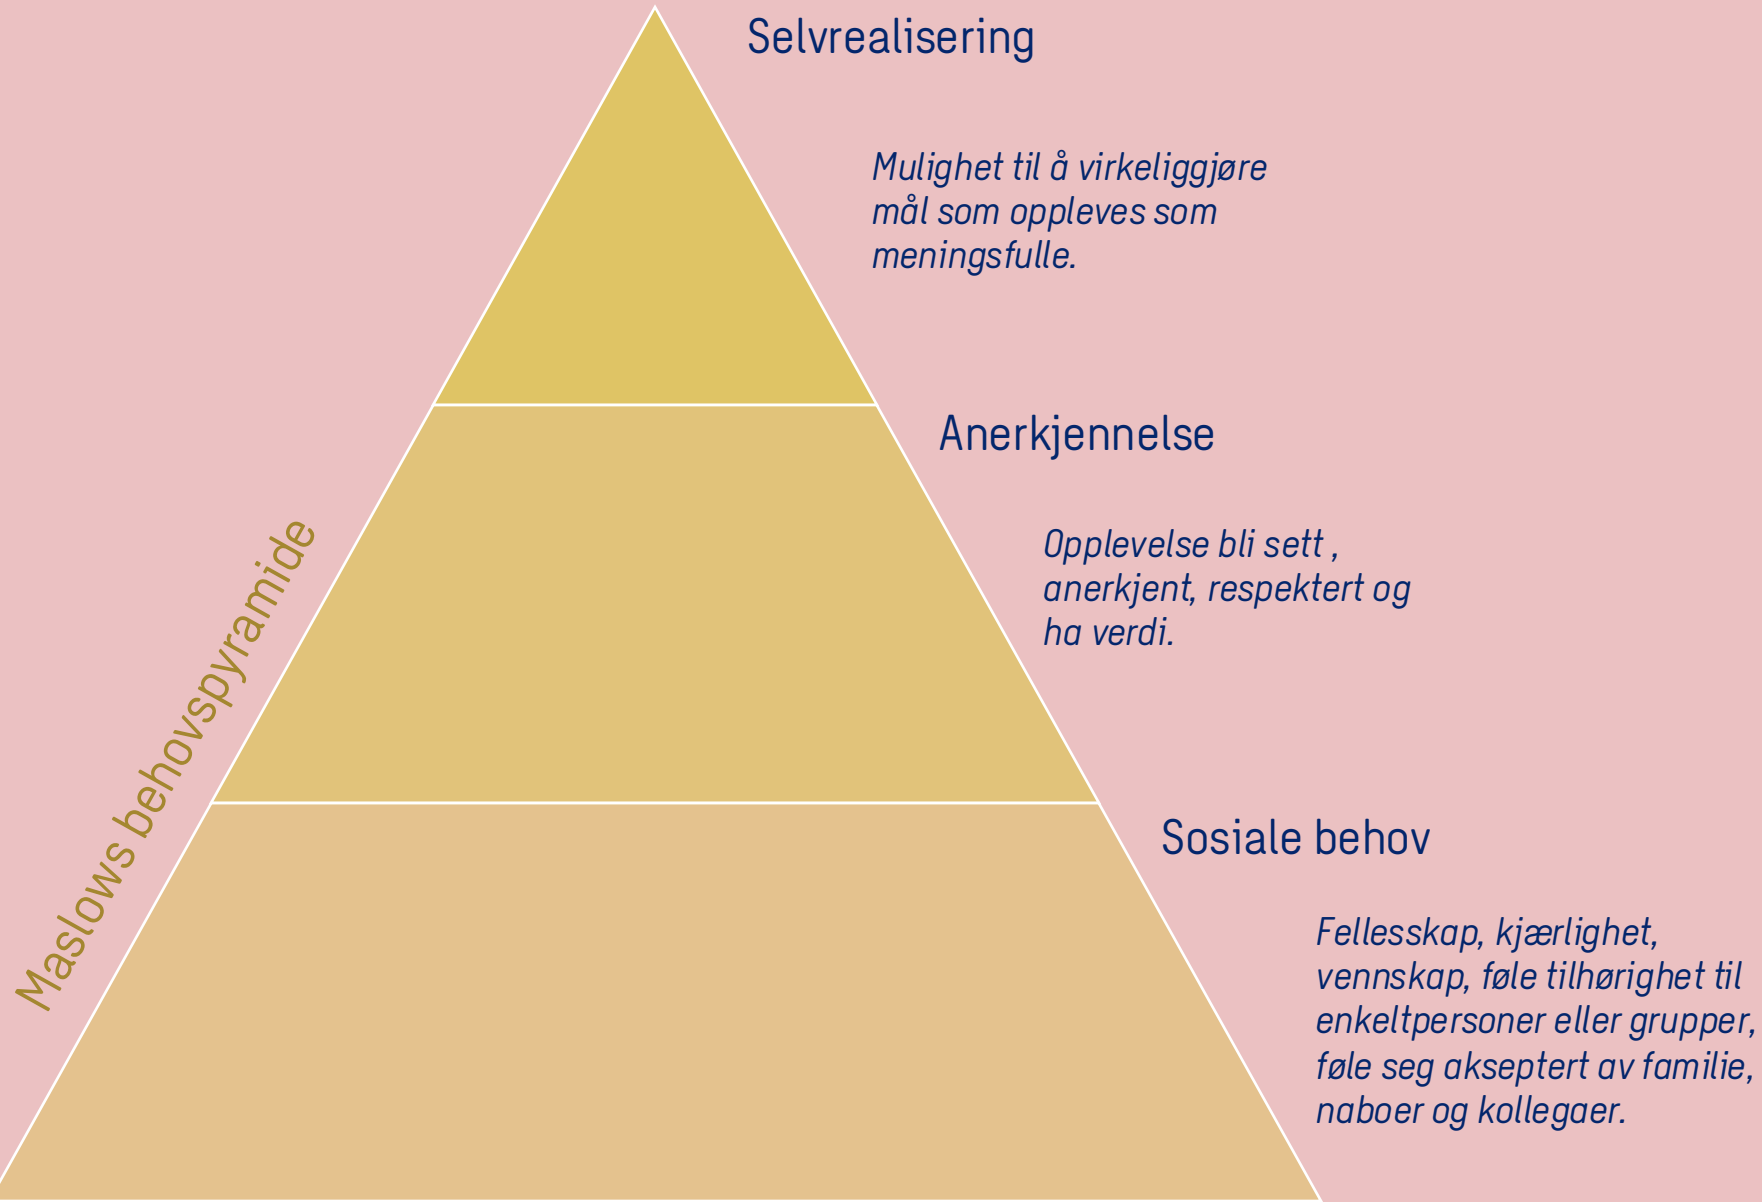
Maslows behovspyramide

Selvrealisering

Mulighet til å virkeliggjøre mål som oppleves som meningsfulle.

Anerkjennelse

Opplevelse bli sett , anerkjent, respektert og ha verdi.

Sosiale behov

Fellesskap, kjærlighet, vennskap, føle tilhørighet til enkeltpersoner eller grupper, føle seg akseptert av familie, naboer og kollegaer.